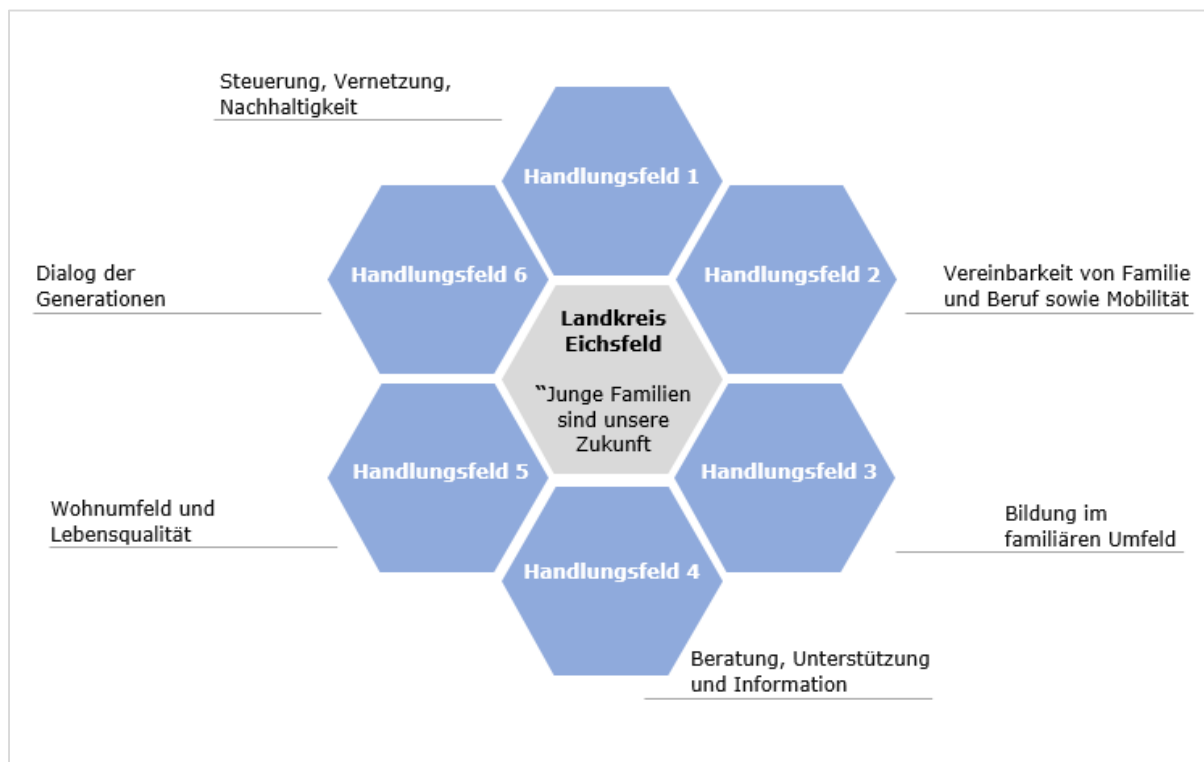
Steuerung, Vernetzung, Nachhaltigkeit

Handlungsfeld 1

Dialog der Generationen

Handlungsfeld 6

Handlungsfeld 2

Vereinbarkeit von Familie und Beruf sowie Mobilität

Landkreis Eichsfeld

"Junge Familien sind unsere Zukunft

Handlungsfeld 5

Handlungsfeld 3

Wohnumfeld und Lebensqualität

Bildung im familiären Umfeld

Handlungsfeld 4

Beratung, Unterstützung und Information